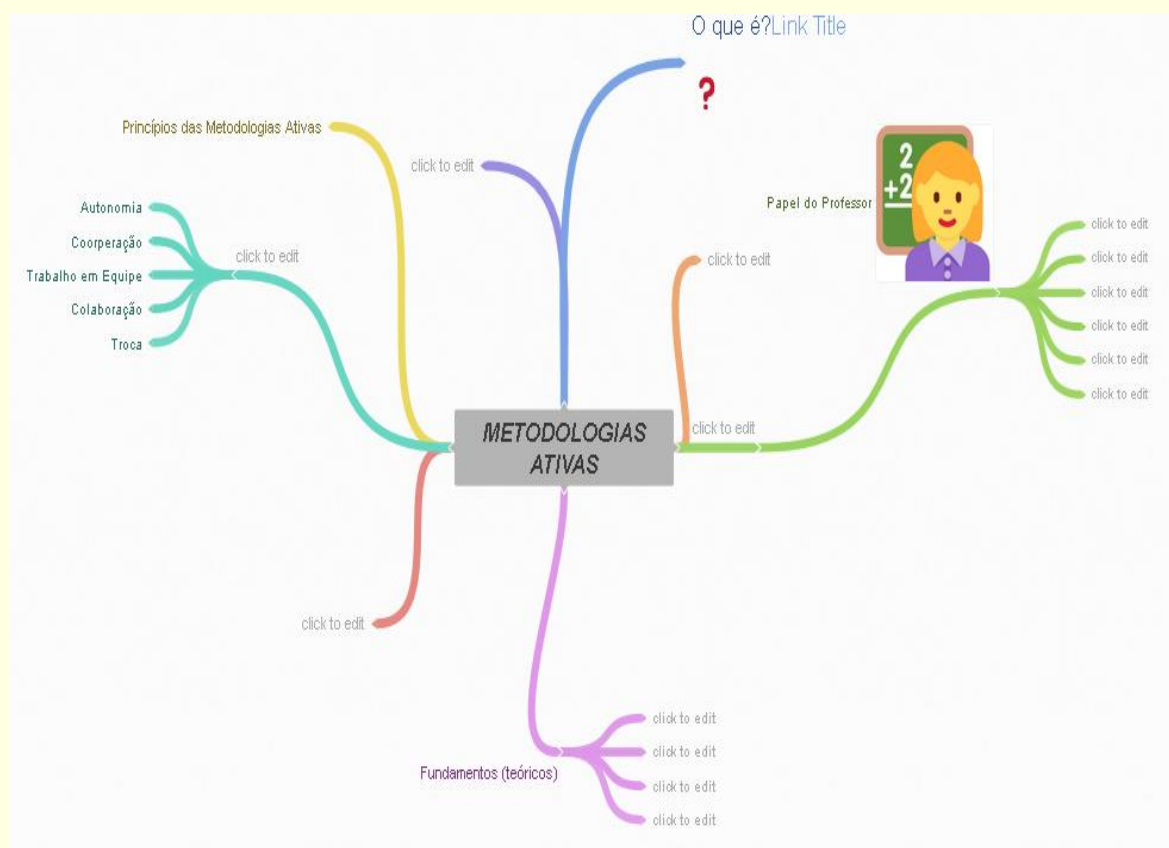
O que é?Link Title

?

Princípios das Metodologias Ativas

click to edit

Autonomia

Coorperação

Trabalho em Equipe

Colaboração

Troca

click to edit

2
+2

Papel do Professor

click to edit

click to edit

click to edit

click to edit

click to edit

click to edit

click to edit

click to edit

METODOLOGIAS ATIVAS

click to edit

click to edit

click to edit

click to edit

click to edit

Fundamentos (teóricos)

click to edit